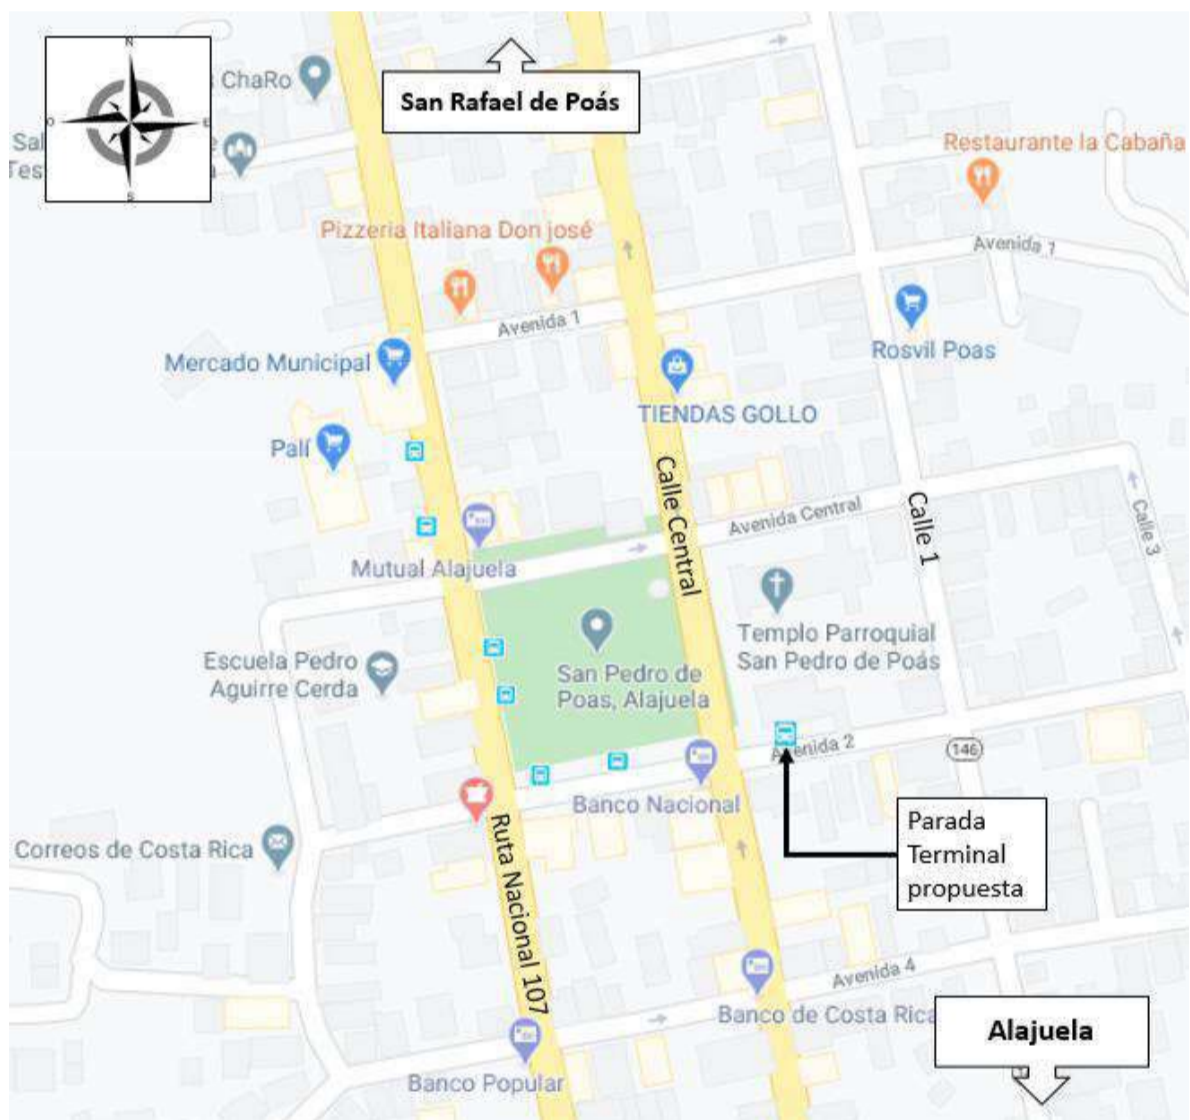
N
O
E
S

ChaRo

Sal
Tes

San Rafael de Poás

Restaurante la Cabaña

Pizzeria Italiana Don josé

Avenida 7

Avenida 1

Mercado Municipal

Rosvil Poas

TIENDAS GOLLO

Palí

Calle Central

Calle 1

Calle 3

Avenida Central

Mutual Alajuela

Templo Parroquial San Pedro de Poás

Escuela Pedro Aguirre Cerda

San Pedro de Poas, Alajuela

Avenida 2

146

Banco Nacional

Parada Terminal propuesta

Correos de Costa Rica

Ruta Nacional 107

Avenida 4

Banco de Costa Rica

Alajuela

Banco Popular